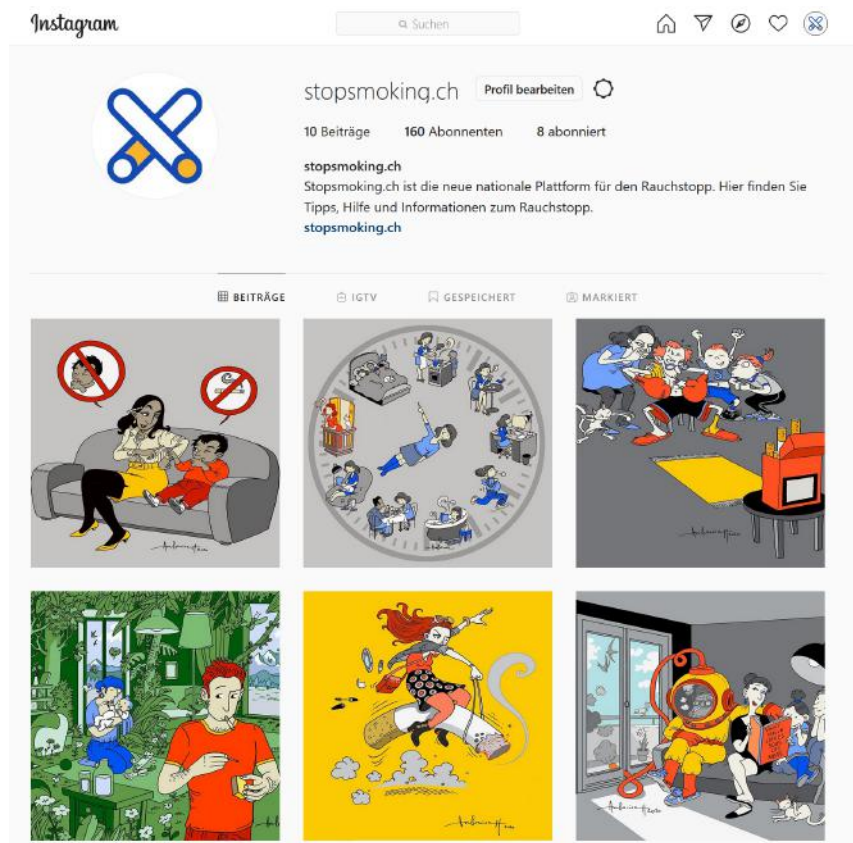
Instagram

Suchen

stopsmoking.ch Profil bearbeiten

10 Beiträge 160 Abonnenten 8 abonniert

stopsmoking.ch
Stopsmoking.ch ist die neue nationale Plattform für den Rauchstopp. Hier finden Sie Tipps, Hilfe und Informationen zum Rauchstopp.
stopsmoking.ch

BEITRÄGE IGTV GESPEICHERT MARKIERT